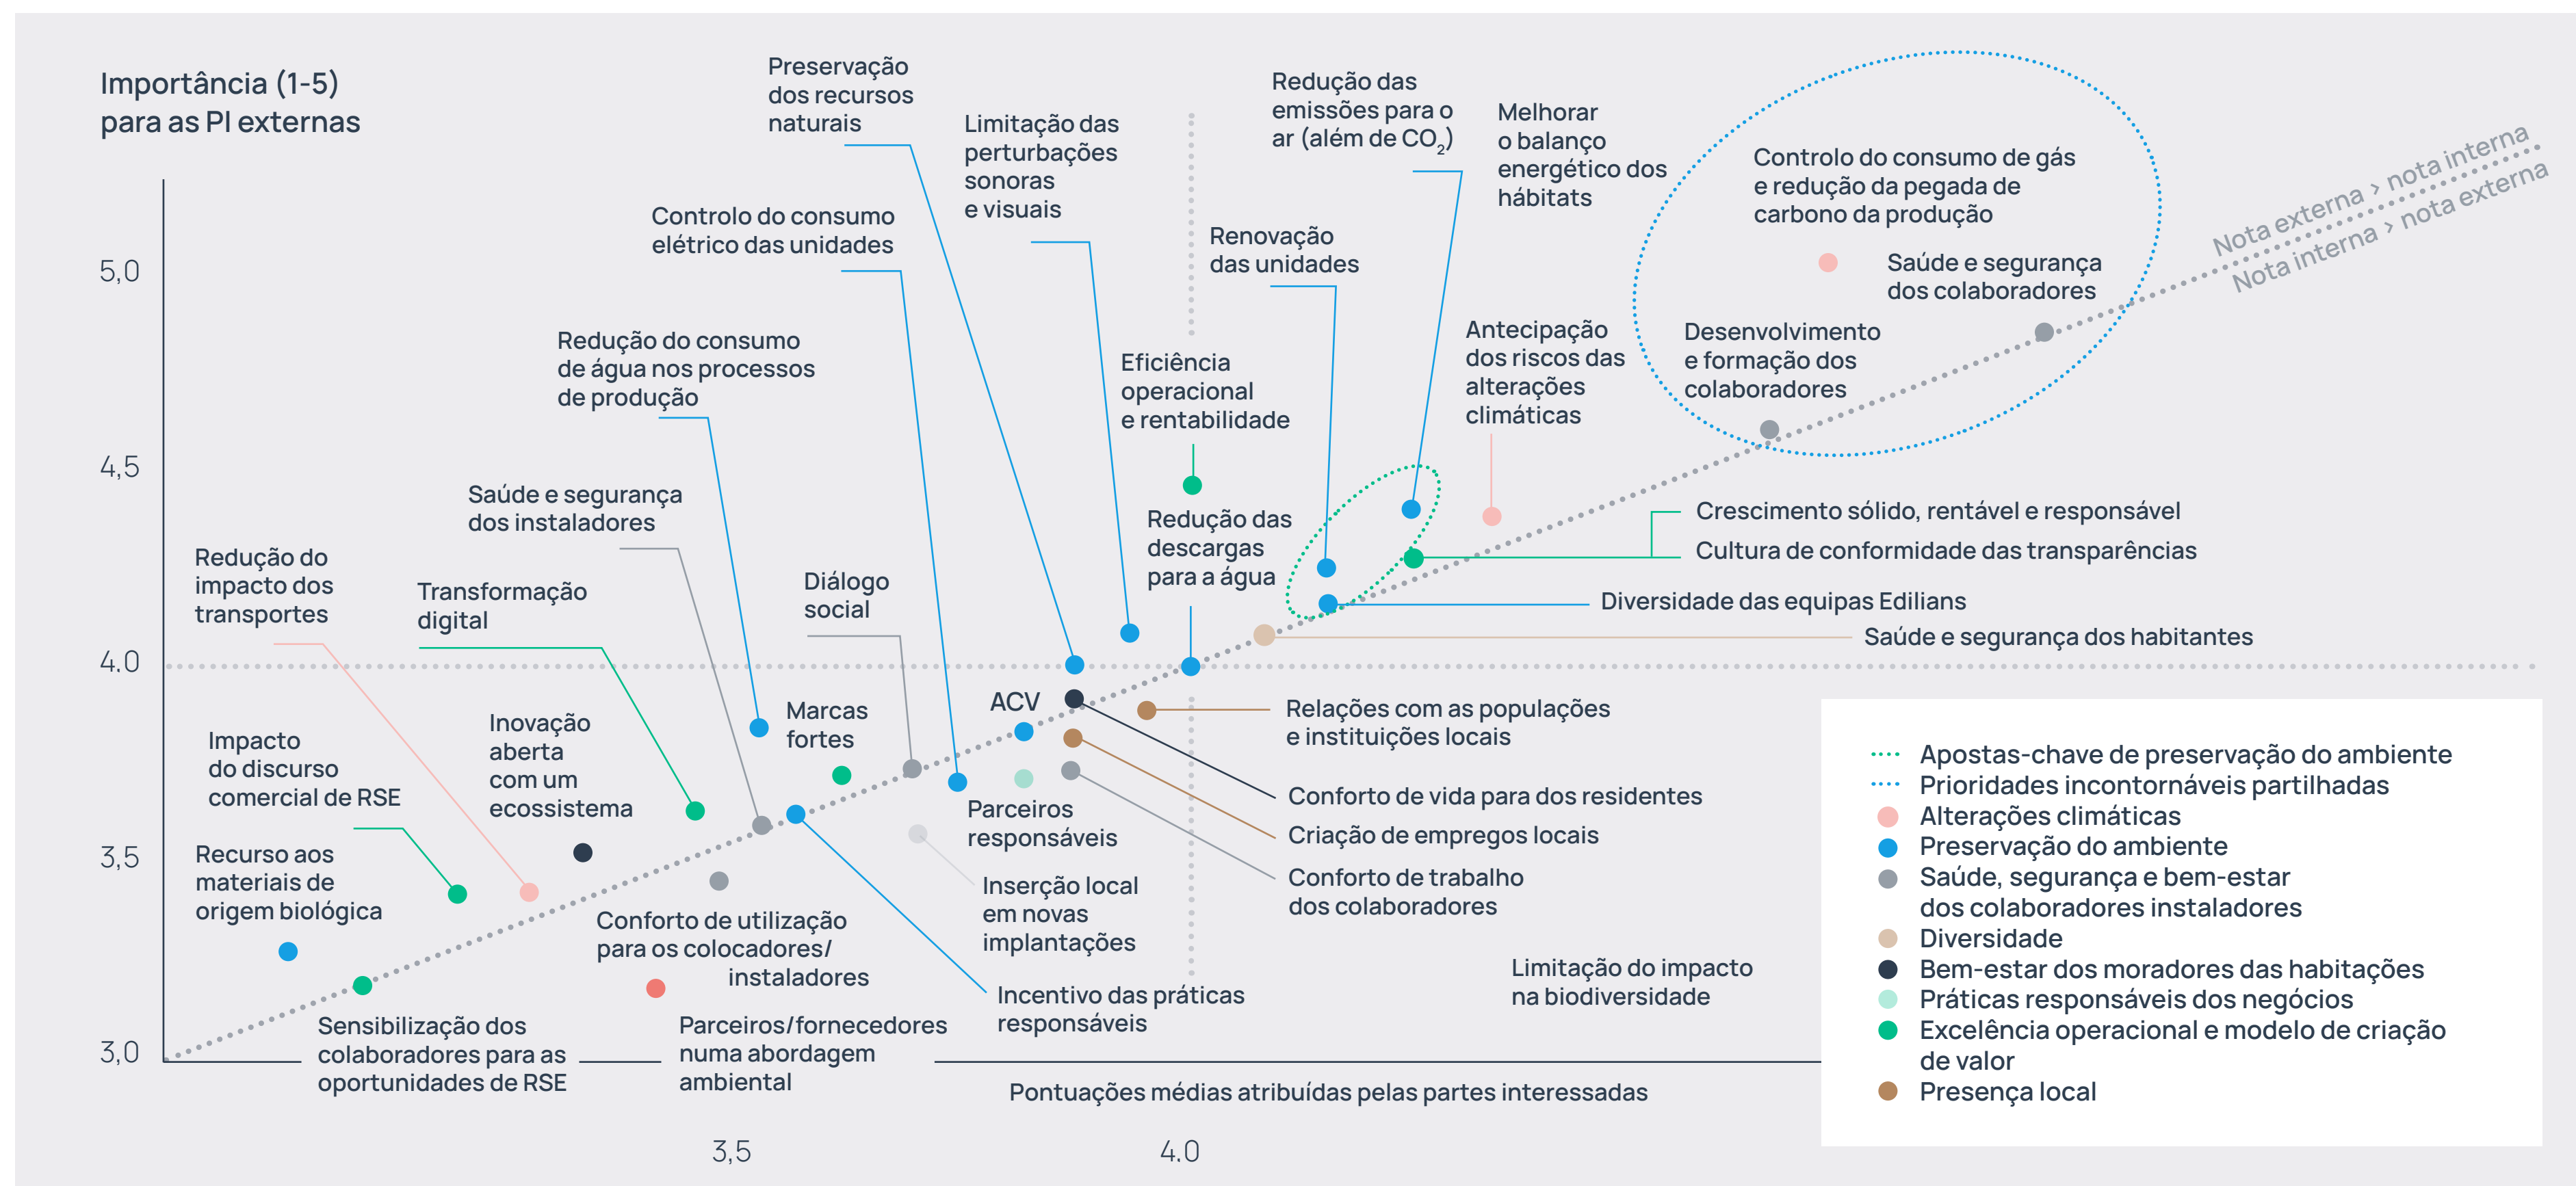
Importância (1-5)
para as PI externas

5,0
4,5
4.0
3,5
3,0

Preservação dos recursos naturais

Limitação das perturbações sonoras e visuais

Redução das emissões para o ar (além de $CO_2$)

Melhorar o balanço energético dos hábitats

Controlo do consumo de gás e redução da pegada de carbono da produção

Saúde e segurança dos colaboradores

Desenvolvimento e formação dos colaboradores

Nota externa > nota interna
Nota interna > nota externa

Controlo do consumo elétrico das unidades

Renovação das unidades

Redução do consumo de água nos processos de produção

Eficiência operacional e rentabilidade

Antecipação dos riscos das alterações climáticas

Saúde e segurança dos instaladores

Redução das descargas para a água

Crescimento sólido, rentável e responsável

Cultura de conformidade das transparências

Redução do impacto dos transportes

Transformação digital

Diálogo social

Diversidade das equipas Edilians

Saúde e segurança dos habitantes

Marcas fortes

ACV

Relações com as populações e instituições locais

Inovação aberta com um ecossistema

Impacto do discurso comercial de RSE

Parceiros responsáveis

Conforto de vida para dos residentes

Criação de empregos locais

Conforto de trabalho dos colaboradores

Recurso aos materiais de origem biológica

Inserção local em novas implantações

Conforto de utilização para os colocadores/ instaladores

Limitação do impacto na biodiversidade

Incentivo das práticas responsáveis

Sensibilização dos colaboradores para as oportunidades de RSE

Parceiros/fornecedores numa abordagem ambiental

Pontuações médias atribuídas pelas partes interessadas

3,5
4.0

Apostas-chave de preservação do ambiente
Prioridades incontornáveis partilhadas
Alterações climáticas
Preservação do ambiente
Saúde, segurança e bem-estar dos colaboradores instaladores
Diversidade
Bem-estar dos moradores das habitações
Práticas responsáveis dos negócios
Excelência operacional e modelo de criação de valor
Presença local